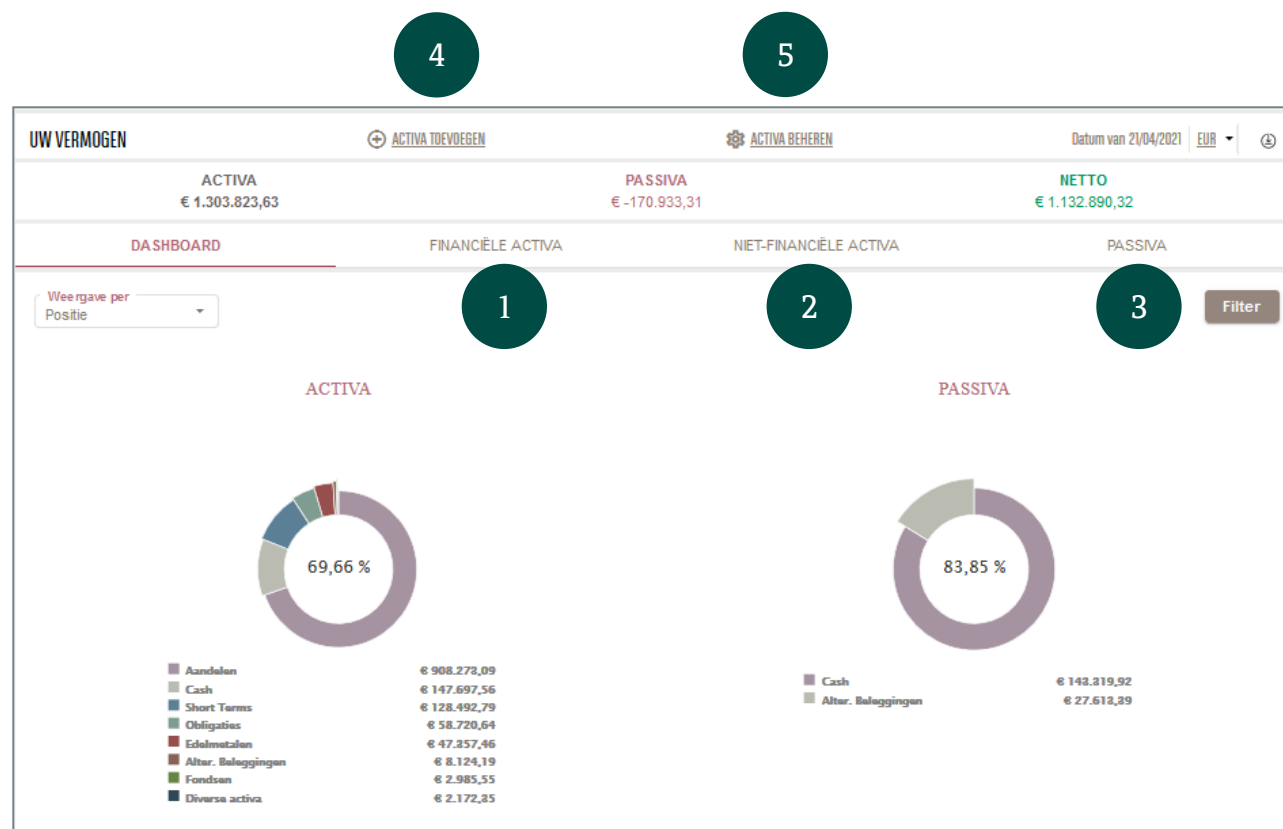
4

5

UW VERMOGEN

ACTIVA TOEVOEGEN

ACTIVA BEHEREN

Datum van 21/04/2021 EUR

ACTIVA
€ 1.303.823,63

PASSIVA
€ -170.933,31

NETTO
€ 1.132.890,32

DASHBOARD

FINANCIËLE ACTIVA

NIET-FINANCIËLE ACTIVA

PASSIVA

Weergave per
Positie

1

2

3

Filter

ACTIVA

69,66 %

| | |
|---|---|
| Aandelen | € 908.273,09 |
| Cash | € 147.697,56 |
| Short Terms | € 128.492,79 |
| Obligaties | € 58.720,64 |
| Edelmetalen | € 47.357,46 |
| Alter. Beleggingen | € 8.124,19 |
| Fondsen | € 2.985,55 |
| Diverse activa | € 2.172,35 |

PASSIVA

83,85 %

| | |
|---|---|
| Cash | € 143.319,92 |
| Alter. Beleggingen | € 27.613,39 |